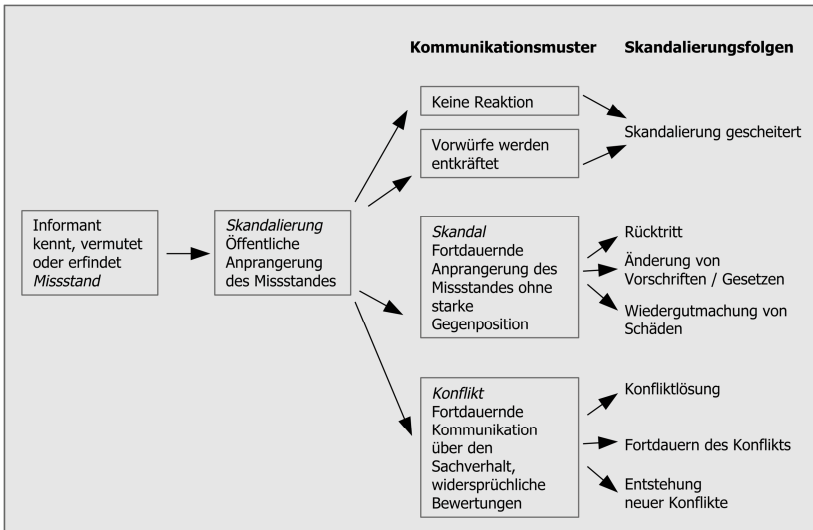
Kommunikationsmuster

Skandalierungsfolgen

Informant kennt, vermutet oder erfindet *Missstand*

*Skandalierung* Öffentliche Anprangerung des Missstandes

Keine Reaktion

Vorwürfe werden entkräftet

Skandalierung gescheitert

*Skandal* Fortdauernde Anprangerung des Missstandes ohne starke Gegenposition

Rücktritt

Änderung von Vorschriften / Gesetzen

Wiedergutmachung von Schäden

*Konflikt* Fortdauernde Kommunikation über den Sachverhalt, widersprüchliche Bewertungen

Konfliktlösung

Fortdauern des Konflikts

Entstehung neuer Konflikte